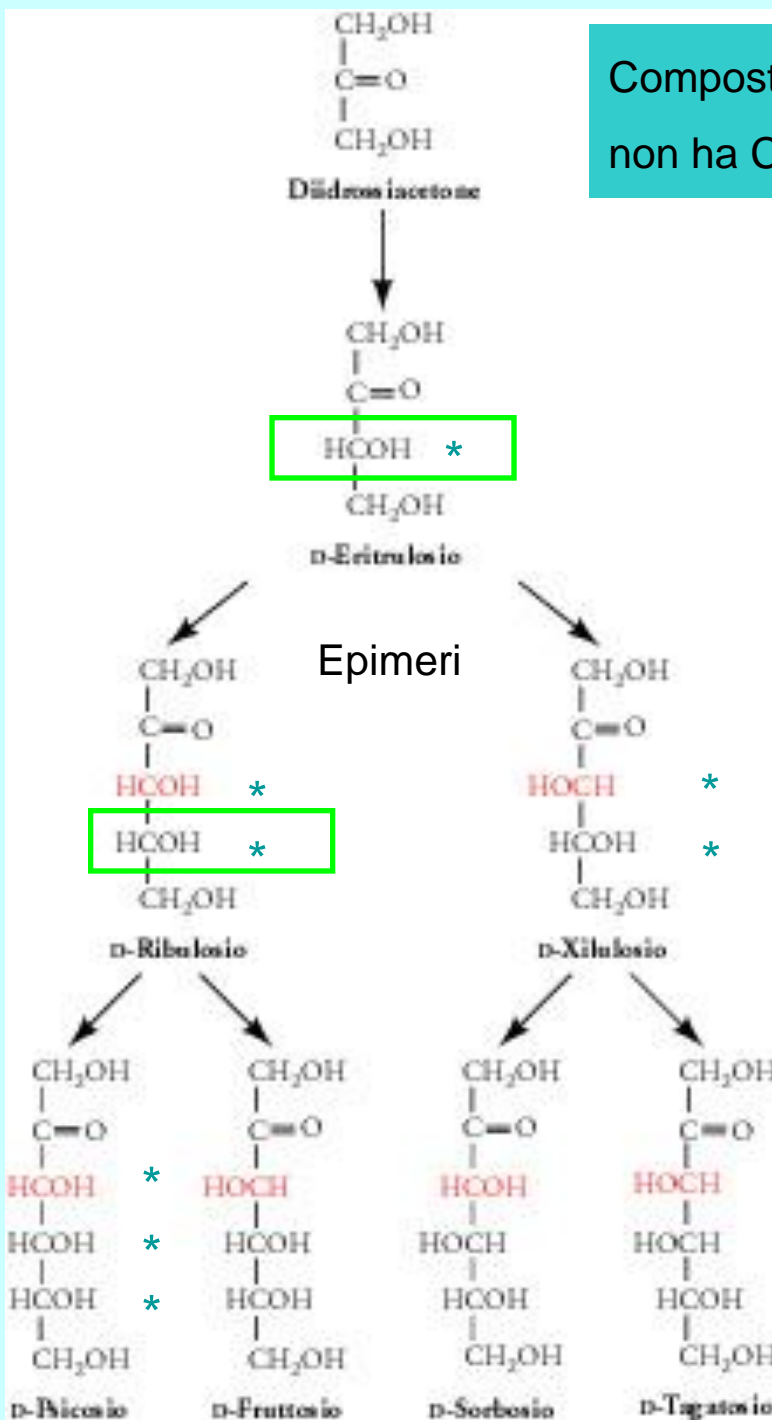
Compost
non ha C

$CH_2OH$
C=O
$CH_2OH$
Diidrossiacetone

$CH_2OH$
C=O
HCOH *
$CH_2OH$
D-Eritrulosio

Epimeri

$CH_2OH$
C=O
HCOH *
HCOH *
$CH_2OH$
D-Ribulosio

$CH_2OH$
C=O
HOCH *
HCOH *
$CH_2OH$
D-Xilulosio

$CH_2OH$
C=O
HCOH *
HCOH *
HCOH *
$CH_2OH$
D-Psicosio

$CH_2OH$
C=O
HOCH
HCOH
HCOH
$CH_2OH$
D-Fruttosio

$CH_2OH$
C=O
HCOH
HOCH
HCOH
$CH_2OH$
D-Sorbosio

$CH_2OH$
C=O
HOCH
HOCH
HCOH
$CH_2OH$
D-Tagatosio